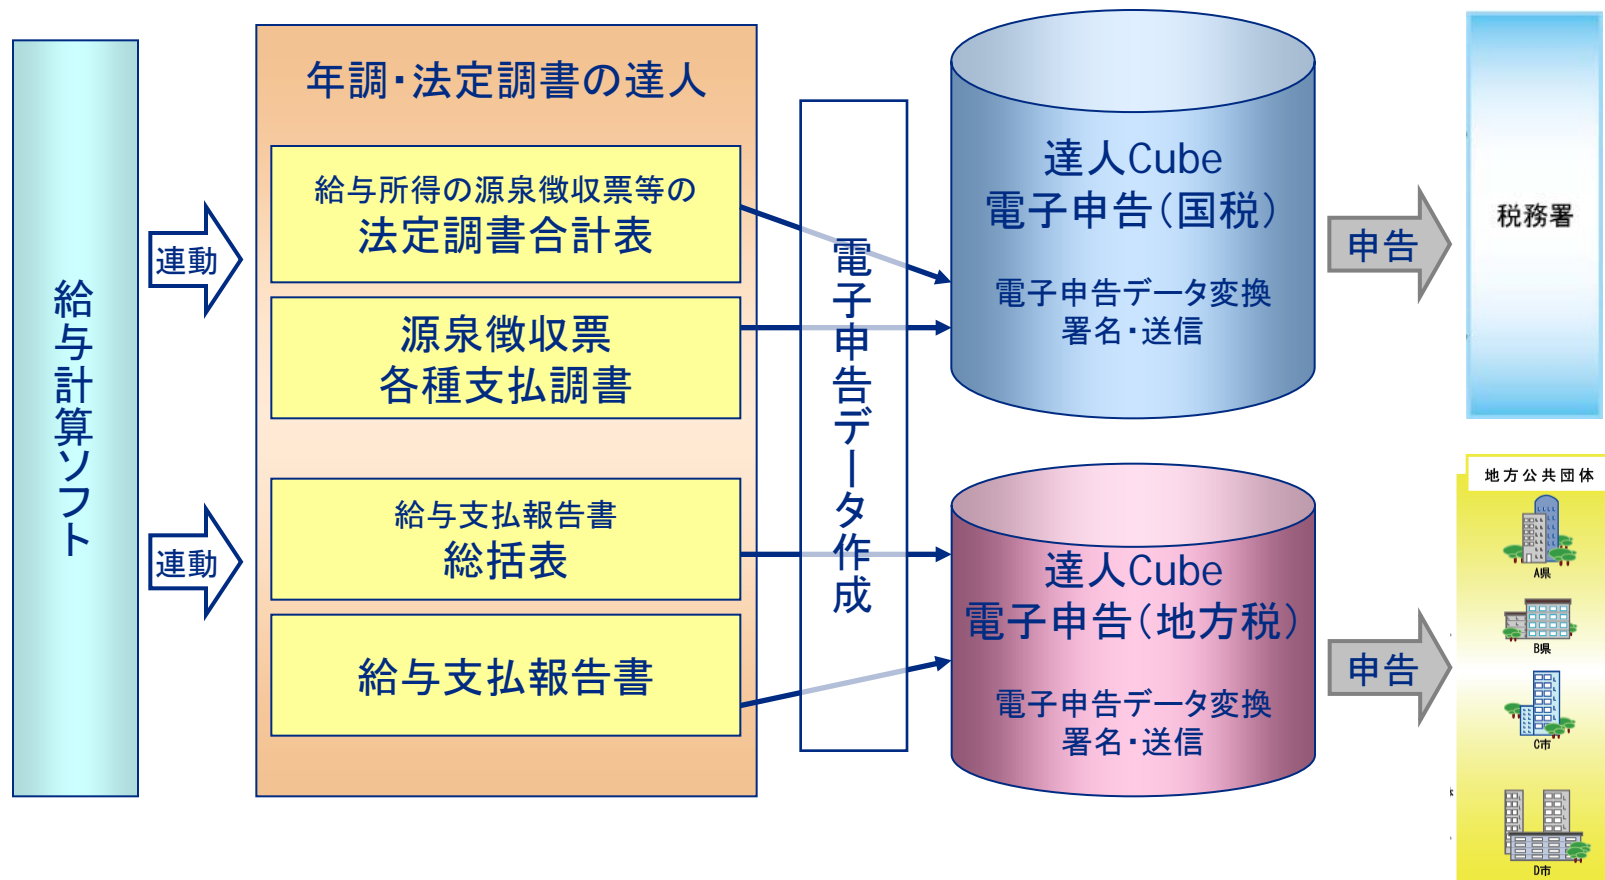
給与計算ソフト

連動

連動

年調・法定調書の達人

給与所得の源泉徴収票等の
法定調書合計表

源泉徴収票
各種支払調書

給与支払報告書
総括表

給与支払報告書

電子申告データ作成

達人Cube
電子申告(国税)

電子申告データ変換
署名・送信

達人Cube
電子申告(地方税)

電子申告データ変換
署名・送信

申告

申告

税務署

地方公共団体

A県

B県

C市

D市